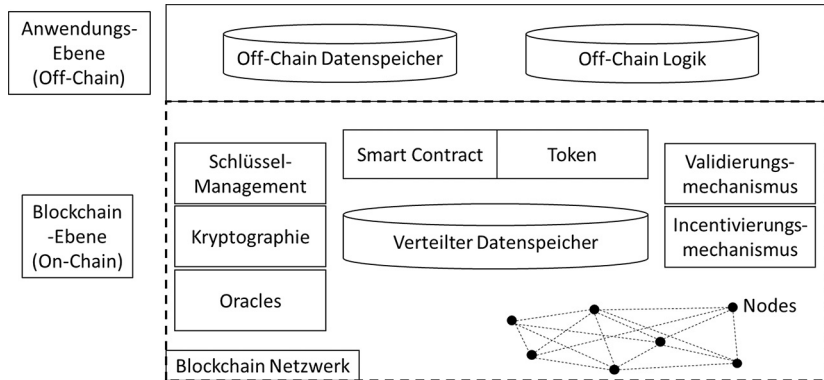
Anwendungs-Ebene (Off-Chain)

Off-Chain Datenspeicher

Off-Chain Logik

Blockchain -Ebene (On-Chain)

Schlüssel-Management

Kryptographie

Oracles

Smart Contract

Token

Verteilter Datenspeicher

Validierungs-mechanismus

Incentivierungs-mechanismus

Nodes

Blockchain Netzwerk